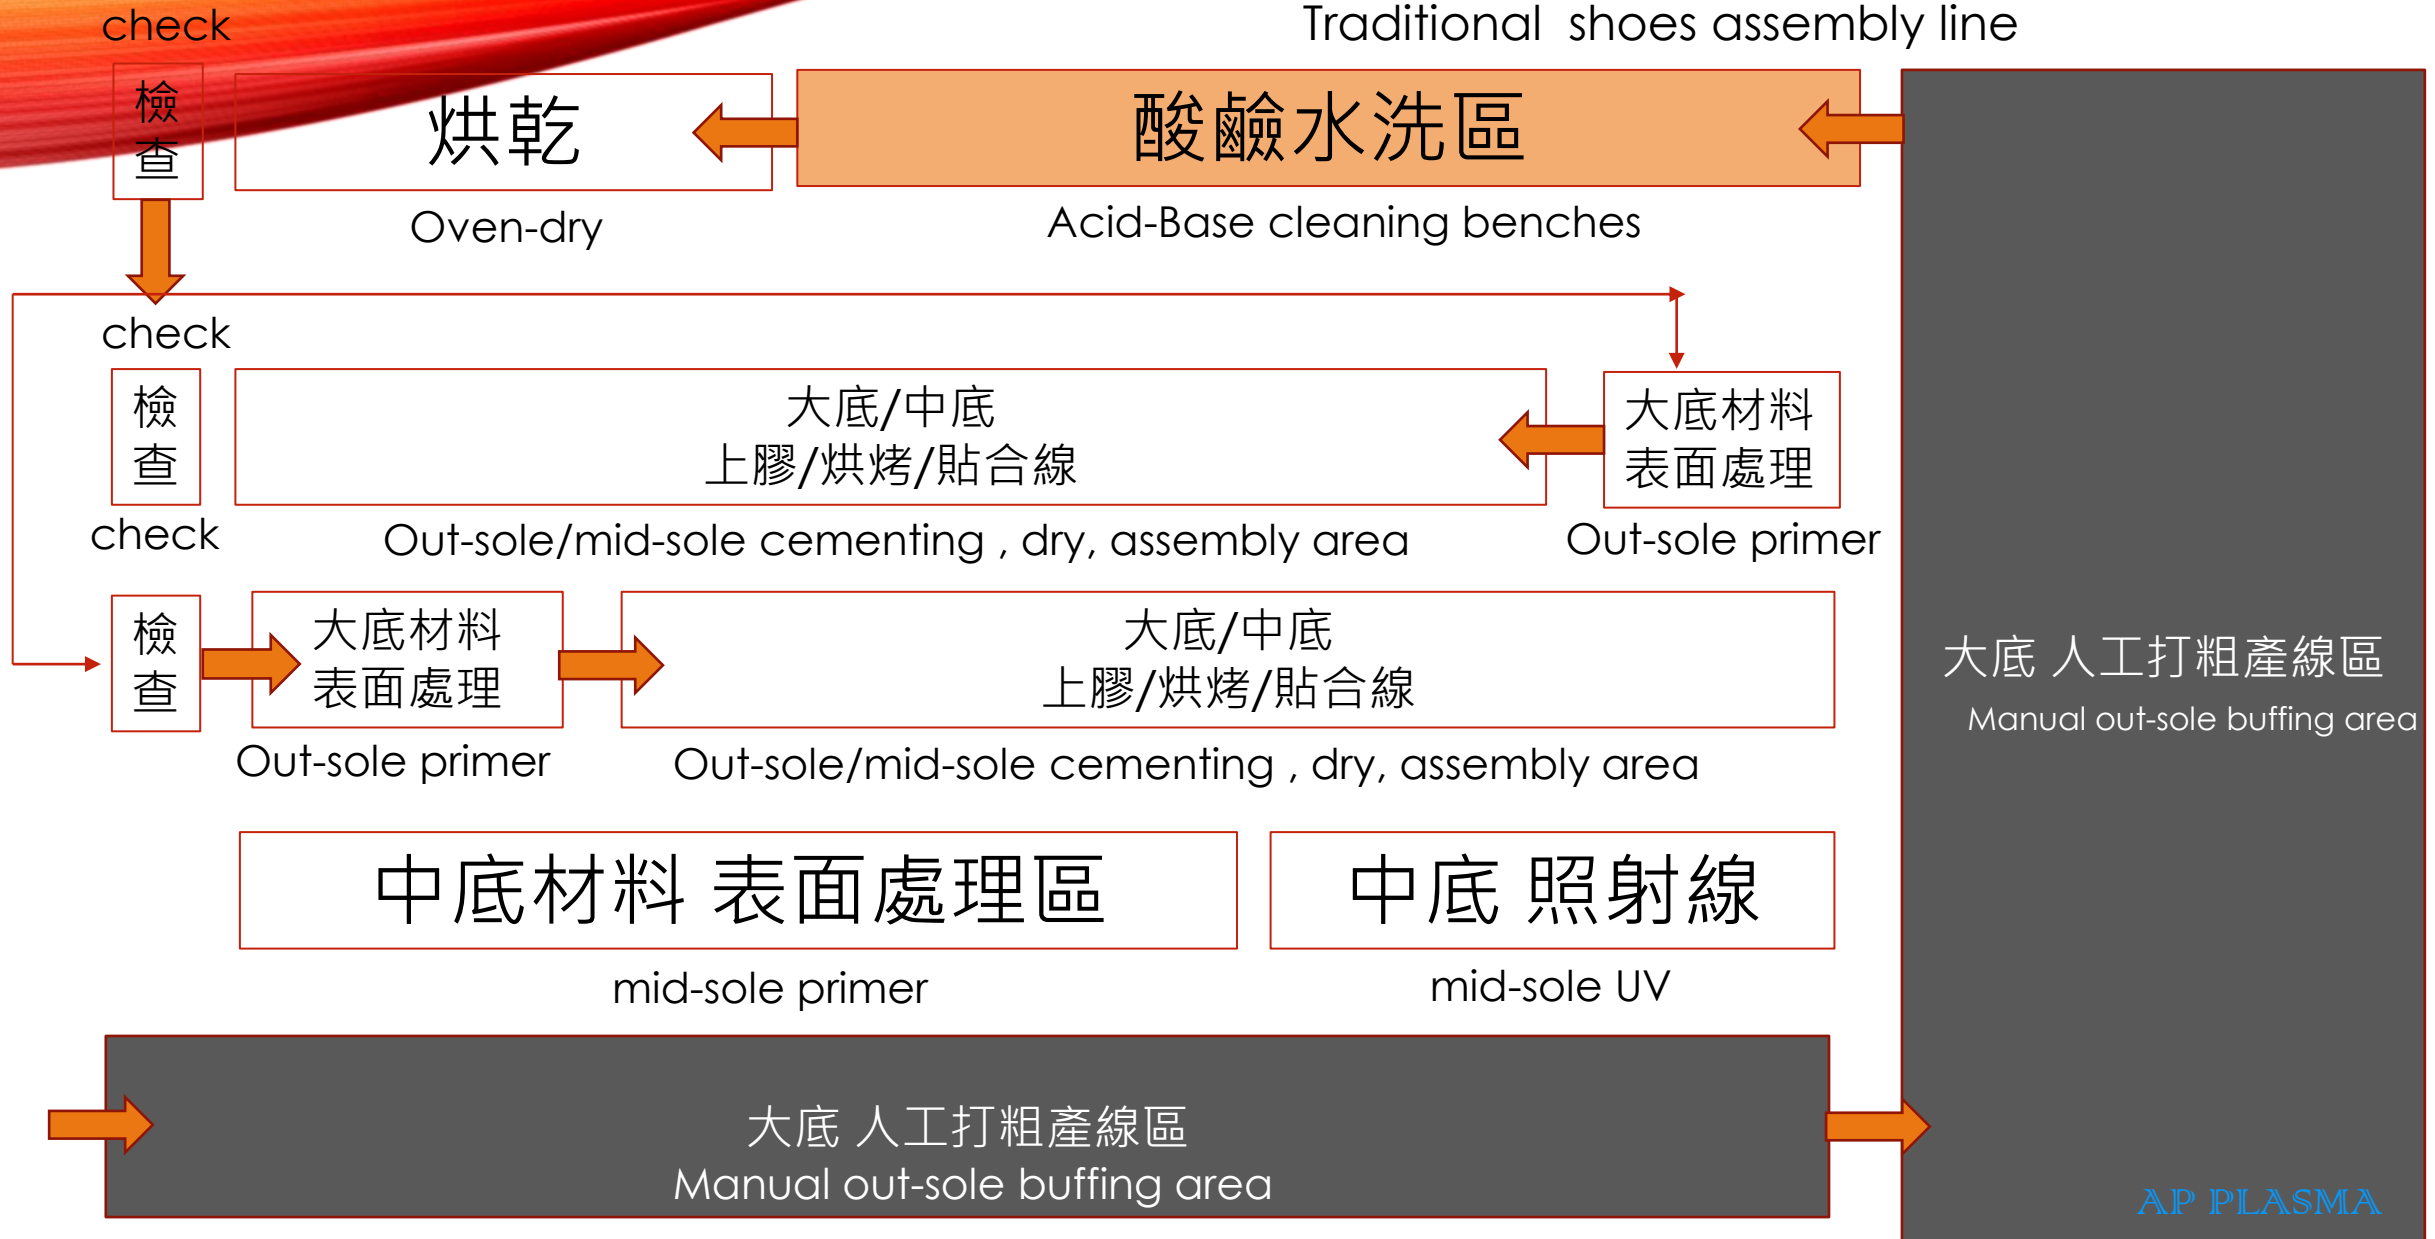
check

Traditional shoes assembly line

檢查

烘乾

Oven-dry

酸鹼水洗區

Acid-Base cleaning benches

check

檢查

大底/中底
上膠/烘烤/貼合線

Out-sole/mid-sole cementing , dry, assembly area

大底材料
表面處理

Out-sole primer

check

檢查

大底材料
表面處理

Out-sole primer

大底/中底
上膠/烘烤/貼合線

Out-sole/mid-sole cementing , dry, assembly area

大底 人工打粗產線區

Manual out-sole buffing area

中底材料 表面處理區

mid-sole primer

中底 照射線

mid-sole UV

大底 人工打粗產線區
Manual out-sole buffing area

AP PLASMA